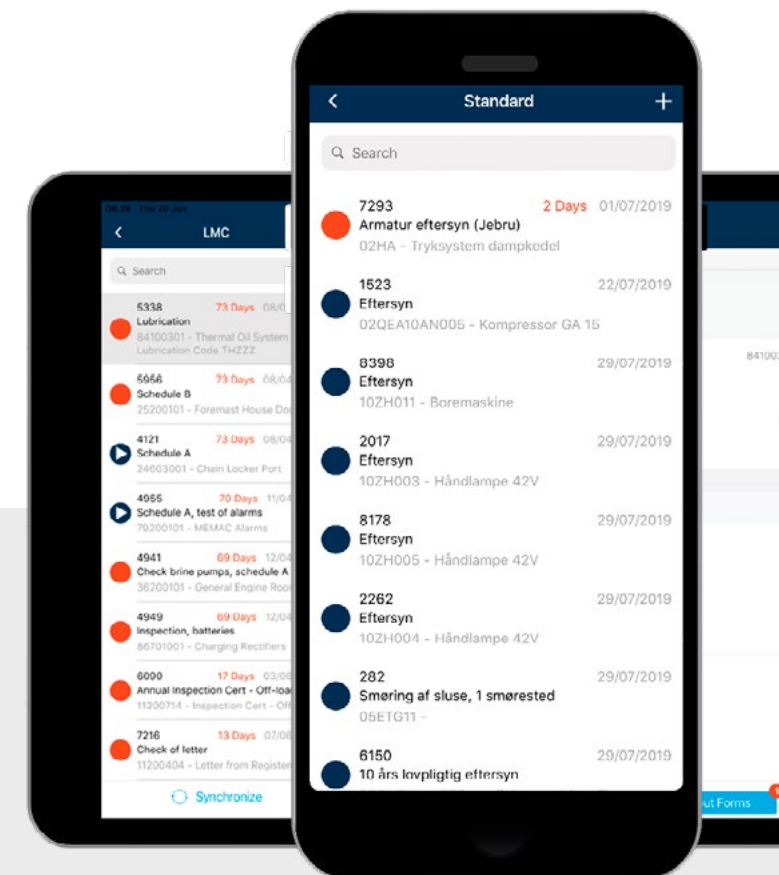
08:39 Thu 20 Jun

LMC

Search

5338 73 Days 08/0
Lubrication
84100301 - Thermal Oil System
Lubrication Code THZZZ

5956 73 Days 08/04
Schedule B
25200101 - Foremast House Do

4121 73 Days 08/04
Schedule A
24603001 - Chain Locker Port

4955 70 Days 11/04
Schedule A, test of alarms
79200101 - MEMAC Alarms

4941 69 Days 12/04
Check brine pumps, schedule A
36200101 - General Engine Roo

4949 69 Days 12/04
Inspection, batteries
86701001 - Charging Rectifiers

6000 17 Days 03/06
Annual Inspection Cert - Off-loa
11200714 - Inspection Cert - Off

7216 13 Days 07/06
Check of letter
11200404 - Letter from Registe

Synchronize

8410

ut Forms

Standard

Search

7293 2 Days 01/07/2019
Armatur eftersyn (Jebru)
02HA - Tryksystem dampkedel

1523 22/07/2019
Eftersyn
02QEA10AN005 - Kompressor GA 15

8398 29/07/2019
Eftersyn
10ZH011 - Boremaskine

2017 29/07/2019
Eftersyn
10ZH003 - Håndlampe 42V

8178 29/07/2019
Eftersyn
10ZH005 - Håndlampe 42V

2262 29/07/2019
Eftersyn
10ZH004 - Håndlampe 42V

282 29/07/2019
Smøring af sluse, 1 smørested
05ETG11 -

6150 29/07/2019
10 års lovpligtig eftersyn